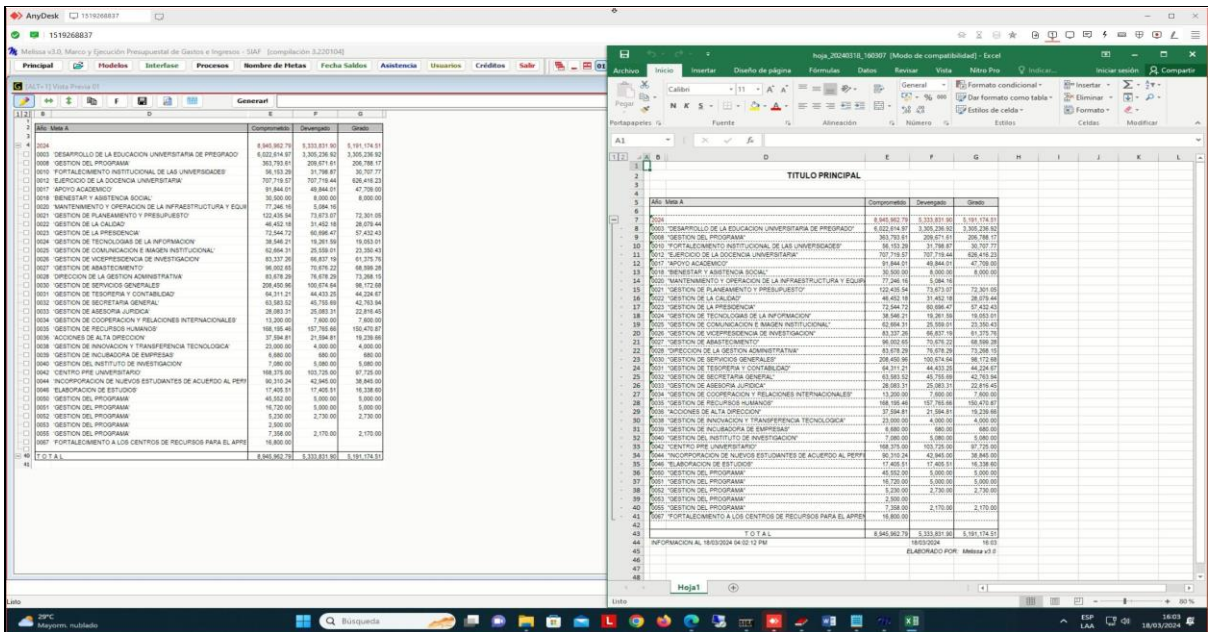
AnyDesk 1519268837

1519268837

Melissa v3.0, Marco y Ejecución Presupuestal de Gastos e Ingresos - SIAF [compilación 3.220104]

Principal | Modelos | Interfase | Procesos | Nombre de Metas | Fecha Saldos | Asistencia | Usuarios | Créditos | Salir

[ALT+1] Vista Previa 01

Generar!

| Año Meta A | Comprometido | Devengado | Girado |
|---|---|---|---|
| 2024 | 8,945,962.79 | 5,333,831.90 | 5,191,174.51 |
| 0003 'DESARROLLO DE LA EDUCACION UNIVERSITARIA DE PREGRADO' | 6,022,614.97 | 3,305,236.92 | 3,305,236.92 |
| 0008 'GESTION DEL PROGRAMA' | 363,793.61 | 209,671.61 | 206,788.17 |
| 0010 'FORTALECIMIENTO INSTITUCIONAL DE LAS UNIVERSIDADES' | 56,153.29 | 31,798.87 | 30,707.77 |
| 0012 'EJERCICIO DE LA DOCENCIA UNIVERSITARIA' | 707,719.57 | 707,719.44 | 626,416.23 |
| 0017 'APOYO ACADEMICO' | 91,844.01 | 49,844.01 | 47,709.00 |
| 0018 'BIENESTAR Y ASISTENCIA SOCIAL' | 30,500.00 | 8,000.00 | 8,000.00 |
| 0020 'MANTENIMIENTO Y OPERACION DE LA INFRAESTRUCTURA Y EQUI | 77,246.16 | 5,084.16 | |
| 0021 'GESTION DE PLANEAMIENTO Y PRESUPUESTO' | 122,435.54 | 73,673.07 | 72,301.05 |
| 0022 'GESTION DE LA CALIDAD' | 46,452.18 | 31,452.18 | 28,079.44 |
| 0023 'GESTION DE LA PRESIDENCIA' | 72,544.72 | 60,696.47 | 57,432.43 |
| 0024 'GESTION DE TECNOLOGIAS DE LA INFORMACION' | 38,546.21 | 19,261.59 | 19,053.01 |
| 0025 'GESTION DE COMUNICACION E IMAGEN INSTITUCIONAL' | 62,694.31 | 25,559.01 | 23,350.43 |
| 0026 'GESTION DE VICEPRESIDENCIA DE INVESTIGACION' | 83,337.26 | 66,837.19 | 61,375.76 |
| 0027 'GESTION DE ABASTECIMIENTO' | 96,002.65 | 70,676.22 | 68,599.28 |
| 0028 'DIRECCION DE LA GESTION ADMINISTRATIVA' | 83,678.29 | 76,678.29 | 73,268.15 |
| 0030 'GESTION DE SERVICIOS GENERALES' | 208,450.96 | 100,674.64 | 98,172.68 |
| 0031 'GESTION DE TESORERIA Y CONTABILIDAD' | 64,311.21 | 44,433.25 | 44,224.67 |
| 0032 'GESTION DE SECRETARIA GENERAL' | 63,583.52 | 45,755.69 | 42,763.94 |
| 0033 'GESTION DE ASESORIA JURIDICA' | 28,083.31 | 25,083.31 | 22,816.45 |
| 0034 'GESTION DE COOPERACION Y RELACIONES INTERNACIONALES' | 13,200.00 | 7,600.00 | 7,600.00 |
| 0035 'GESTION DE RECURSOS HUMANOS' | 168,195.46 | 157,765.66 | 150,470.87 |
| 0036 'ACCIONES DE ALTA DIRECCION' | 37,594.81 | 21,594.81 | 19,239.66 |
| 0038 'GESTION DE INNOVACION Y TRANSFERENCIA TECNOLOGICA' | 23,000.00 | 4,000.00 | 4,000.00 |
| 0039 'GESTION DE INCUBADORA DE EMPRESAS' | 6,680.00 | 680.00 | 680.00 |
| 0040 'GESTION DEL INSTITUTO DE INVESTIGACION' | 7,080.00 | 5,080.00 | 5,080.00 |
| 0042 'CENTRO PRE UNIVERSITARIO' | 168,375.00 | 103,725.00 | 97,725.00 |
| 0044 'INCORPORACION DE NUEVOS ESTUDIANTES DE ACUERDO AL PERFI | 90,310.24 | 42,945.00 | 38,845.00 |
| 0046 'ELABORACION DE ESTUDIOS' | 17,405.51 | 17,405.51 | 16,338.60 |
| 0050 'GESTION DEL PROGRAMA' | 45,552.00 | 5,000.00 | 5,000.00 |
| 0051 'GESTION DEL PROGRAMA' | 16,720.00 | 5,000.00 | 5,000.00 |
| 0052 'GESTION DEL PROGRAMA' | 5,230.00 | 2,730.00 | 2,730.00 |
| 0053 'GESTION DEL PROGRAMA' | 2,500.00 | | |
| 0055 'GESTION DEL PROGRAMA' | 7,358.00 | 2,170.00 | 2,170.00 |
| 0067 'FORTALECIMIENTO A LOS CENTROS DE RECURSOS PARA EL APRE | 16,800.00 | | |
| TOTAL | 8,945,962.79 | 5,333,831.90 | 5,191,174.51 |

Listo

hoja_20240318_160307 [Modo de compatibilidad] - Excel

Archivo | Inicio | Insertar | Diseño de página | Fórmulas | Datos | Revisar | Vista | Nitro Pro | Indicar... | Iniciar sesión | Compartir

Calibri | 11 | General | Formato condicional | Dar formato como tabla | Estilos de celda | Insertar | Eliminar | Formato | Pegar | Portapapeles | Fuente | Alineación | Número | Estilos | Celdas | Modificar

A1

TITULO PRINCIPAL

| Año Meta A | Comprometido | Devengado | Girado |
|---|---|---|---|
| 2024 | 8,945,962.79 | 5,333,831.90 | 5,191,174.51 |
| 0003 "DESARROLLO DE LA EDUCACION UNIVERSITARIA DE PREGRADO" | 6,022,614.97 | 3,305,236.92 | 3,305,236.92 |
| 0008 "GESTION DEL PROGRAMA" | 363,793.61 | 209,671.61 | 206,788.17 |
| 0010 "FORTALECIMIENTO INSTITUCIONAL DE LAS UNIVERSIDADES" | 56,153.29 | 31,798.87 | 30,707.77 |
| 0012 "EJERCICIO DE LA DOCENCIA UNIVERSITARIA" | 707,719.57 | 707,719.44 | 626,416.23 |
| 0017 "APOYO ACADEMICO" | 91,844.01 | 49,844.01 | 47,709.00 |
| 0018 "BIENESTAR Y ASISTENCIA SOCIAL" | 30,500.00 | 8,000.00 | 8,000.00 |
| 0020 "MANTENIMIENTO Y OPERACION DE LA INFRAESTRUCTURA Y EQUIP | 77,246.16 | 5,084.16 | |
| 0021 "GESTION DE PLANEAMIENTO Y PRESUPUESTO" | 122,435.54 | 73,673.07 | 72,301.05 |
| 0022 "GESTION DE LA CALIDAD" | 46,452.18 | 31,452.18 | 28,079.44 |
| 0023 "GESTION DE LA PRESIDENCIA" | 72,544.72 | 60,696.47 | 57,432.43 |
| 0024 "GESTION DE TECNOLOGIAS DE LA INFORMACION" | 38,546.21 | 19,261.59 | 19,053.01 |
| 0025 "GESTION DE COMUNICACION E IMAGEN INSTITUCIONAL" | 62,694.31 | 25,559.01 | 23,350.43 |
| 0026 "GESTION DE VICEPRESIDENCIA DE INVESTIGACION" | 83,337.26 | 66,837.19 | 61,375.76 |
| 0027 "GESTION DE ABASTECIMIENTO" | 96,002.65 | 70,676.22 | 68,599.28 |
| 0028 "DIRECCION DE LA GESTION ADMINISTRATIVA" | 83,678.29 | 76,678.29 | 73,268.15 |
| 0030 "GESTION DE SERVICIOS GENERALES" | 208,450.96 | 100,674.64 | 98,172.68 |
| 0031 "GESTION DE TESORERIA Y CONTABILIDAD" | 64,311.21 | 44,433.25 | 44,224.67 |
| 0032 "GESTION DE SECRETARIA GENERAL" | 63,583.52 | 45,755.69 | 42,763.94 |
| 0033 "GESTION DE ASESORIA JURIDICA" | 28,083.31 | 25,083.31 | 22,816.45 |
| 0034 "GESTION DE COOPERACION Y RELACIONES INTERNACIONALES" | 13,200.00 | 7,600.00 | 7,600.00 |
| 0035 "GESTION DE RECURSOS HUMANOS" | 168,195.46 | 157,765.66 | 150,470.87 |
| 0036 "ACCIONES DE ALTA DIRECCION" | 37,594.81 | 21,594.81 | 19,239.66 |
| 0038 "GESTION DE INNOVACION Y TRANSFERENCIA TECNOLOGICA" | 23,000.00 | 4,000.00 | 4,000.00 |
| 0039 "GESTION DE INCUBADORA DE EMPRESAS" | 6,680.00 | 680.00 | 680.00 |
| 0040 "GESTION DEL INSTITUTO DE INVESTIGACION" | 7,080.00 | 5,080.00 | 5,080.00 |
| 0042 "CENTRO PRE UNIVERSITARIO" | 168,375.00 | 103,725.00 | 97,725.00 |
| 0044 "INCORPORACION DE NUEVOS ESTUDIANTES DE ACUERDO AL PERFI | 90,310.24 | 42,945.00 | 38,845.00 |
| 0046 "ELABORACION DE ESTUDIOS" | 17,405.51 | 17,405.51 | 16,338.60 |
| 0050 "GESTION DEL PROGRAMA" | 45,552.00 | 5,000.00 | 5,000.00 |
| 0051 "GESTION DEL PROGRAMA" | 16,720.00 | 5,000.00 | 5,000.00 |
| 0052 "GESTION DEL PROGRAMA" | 5,230.00 | 2,730.00 | 2,730.00 |
| 0053 "GESTION DEL PROGRAMA" | 2,500.00 | | |
| 0055 "GESTION DEL PROGRAMA" | 7,358.00 | 2,170.00 | 2,170.00 |
| 0067 "FORTALECIMIENTO A LOS CENTROS DE RECURSOS PARA EL APREN | 16,800.00 | | |
| TOTAL | 8,945,962.79 | 5,333,831.90 | 5,191,174.51 |

INFORMACION AL 18/03/2024 04:02:12 PM 18/03/2024 16:03
ELABORADO POR: Melissa v3.0

Hoja1

Listo | 80 %

29°C Mayorm. nublado | Búsqueda | ESP LAA | 16:03 18/03/2024